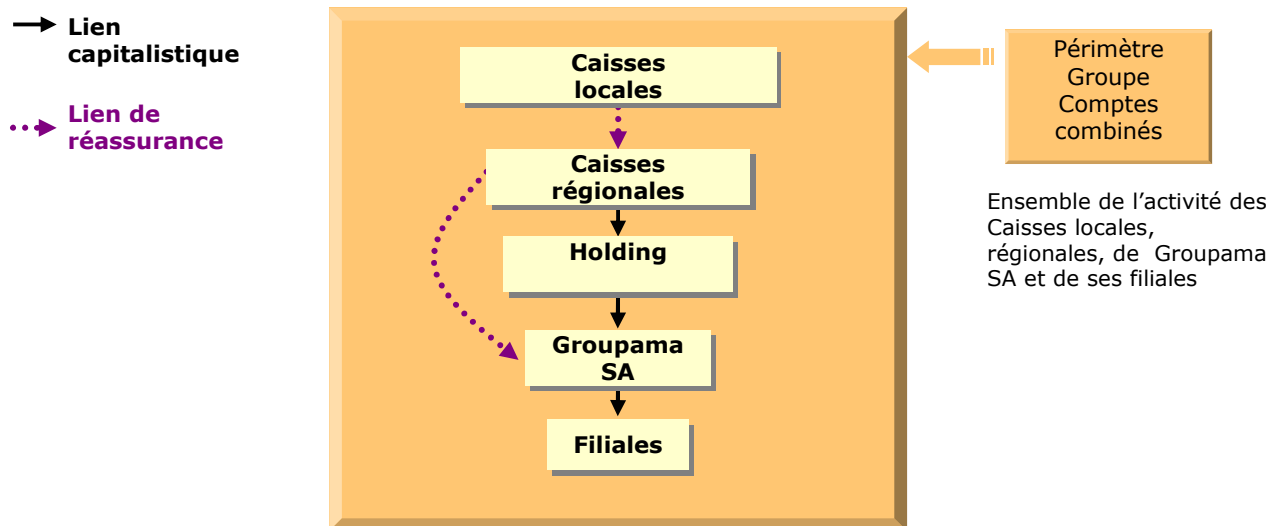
Lien capitalistique

Lien de réassurance

Caisses locales

Caisses régionales

Holding

Groupama SA

Filiales

Périmètre Groupe Comptes combinés

Ensemble de l’activité des Caisses locales, régionales, de Groupama SA et de ses filiales